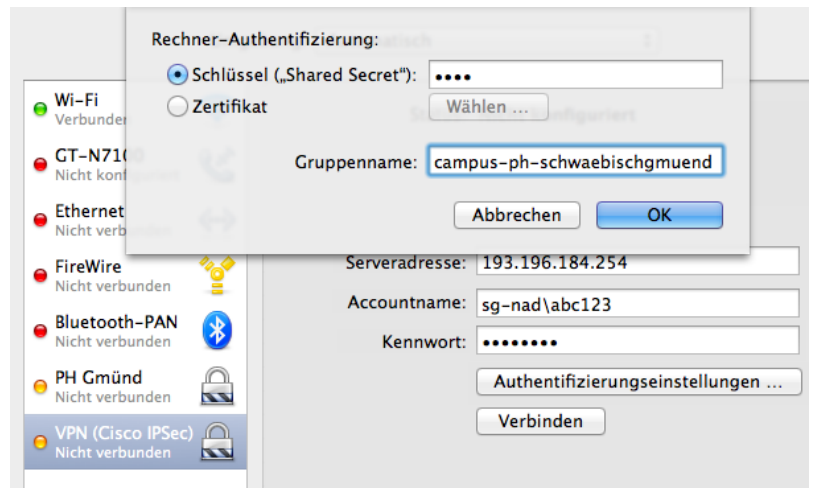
Rechner-Authentifizierung:

Schlüssel („Shared Secret"): ••••

Zertifikat

Wählen ...

Gruppenname: campus-ph-schwaebischgmuend

Abbrechen

OK

Wi-Fi
Verbunden

GT-N7100
Nicht konfiguriert

Ethernet
Nicht verbunden

FireWire
Nicht verbunden

Bluetooth-PAN
Nicht verbunden

PH Gmünd
Nicht verbunden

VPN (Cisco IPSec)
Nicht verbunden

Serveradresse: 193.196.184.254

Accountname: sg-nad\abc123

Kennwort: ••••••••

Authentifizierungseinstellungen ...

Verbinden